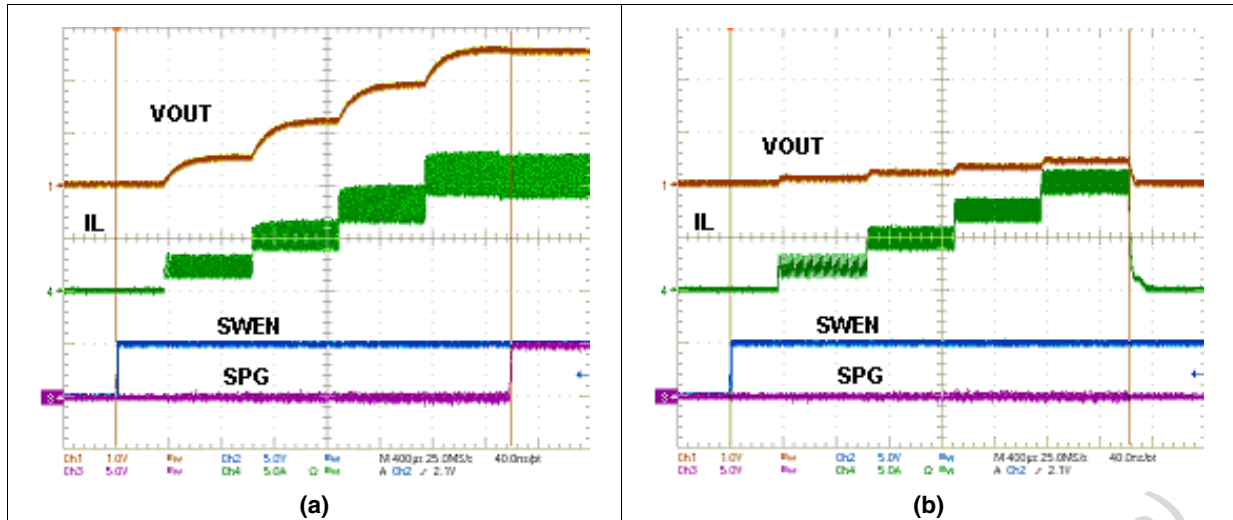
VOUT

IL

SWEN

SPG

1
4
3

Ch1 1.0V Ch2 5.0V M 400µs 25.0MS/s 40.0ns/pt
Ch3 5.0V Ch4 5.0A Ω A Ch2 ∕ 2.1V

(a)

VOUT

IL

SWEN

SPG

1
4
3

Ch1 1.0V Ch2 5.0V M 400µs 25.0MS/s 40.0ns/pt
Ch3 5.0V Ch4 5.0A Ω A Ch2 ∕ 2.1V

(b)